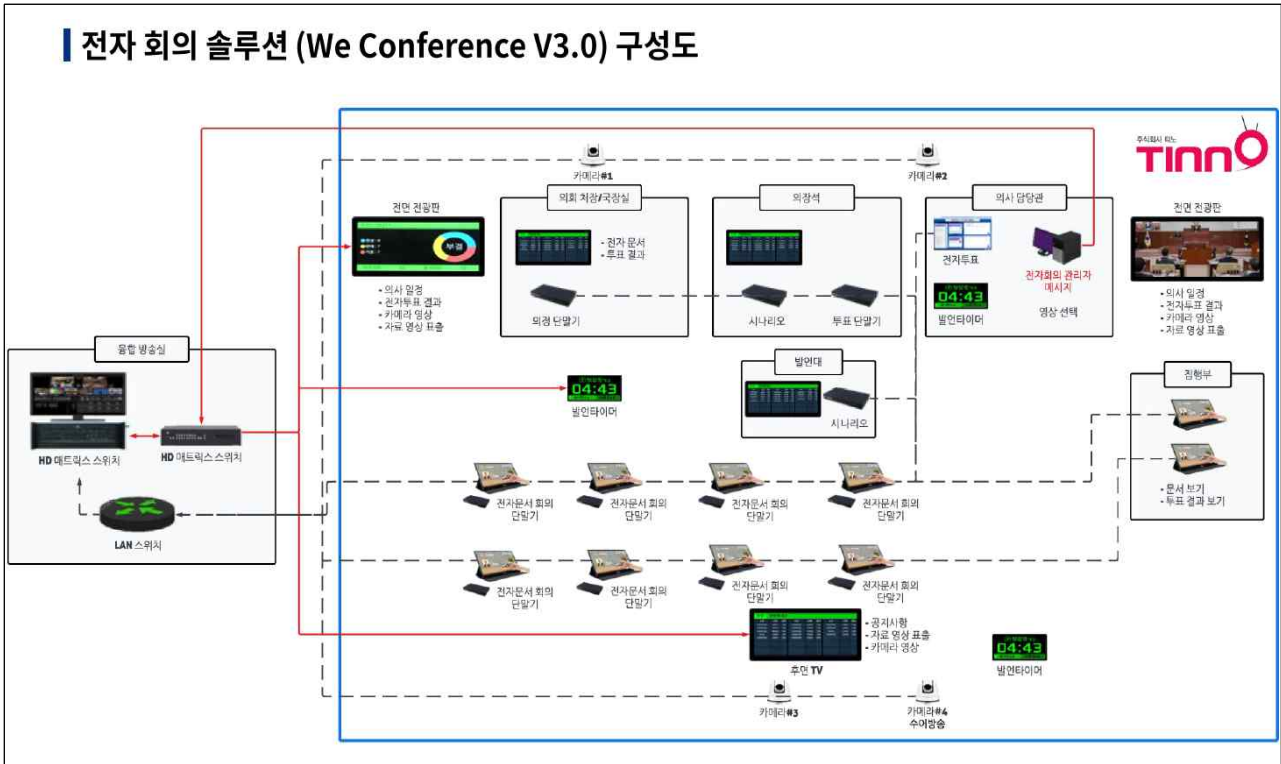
전자 회의 솔루션 (We Conference V3.0) 구성도

주식회사 티노
TINNO

카메라#1
카메라#2

전면 전광판
부결
• 의사 일정
• 전자투표 결과
• 카메라 영상
• 자료 영상 표출

의회 처장/국장실
• 전자 문서
• 투표 결과
의장 단말기

의장석
시나리오
투표 단말기

의사 담당관
전자투표
04:43
발언타이머
전자회의 관리자 메시지
영상 선택

전면 전광판
• 의사 일정
• 전자투표 결과
• 카메라 영상
• 자료 영상 표출

융합 방송실
HD 매트릭스 스위치
HD 매트릭스 스위치
LAN 스위치

04:43
발언타이머

발언대
시나리오

집행부
• 문서 보기
• 투표 결과 보기

전자문서 회의 단말기
전자문서 회의 단말기
전자문서 회의 단말기
전자문서 회의 단말기
전자문서 회의 단말기
전자문서 회의 단말기
전자문서 회의 단말기
전자문서 회의 단말기

후면 TV
• 공지사항
• 자료 영상 표출
• 카메라 영상

04:43
발언타이머

카메라#3
카메라#4
수어방송